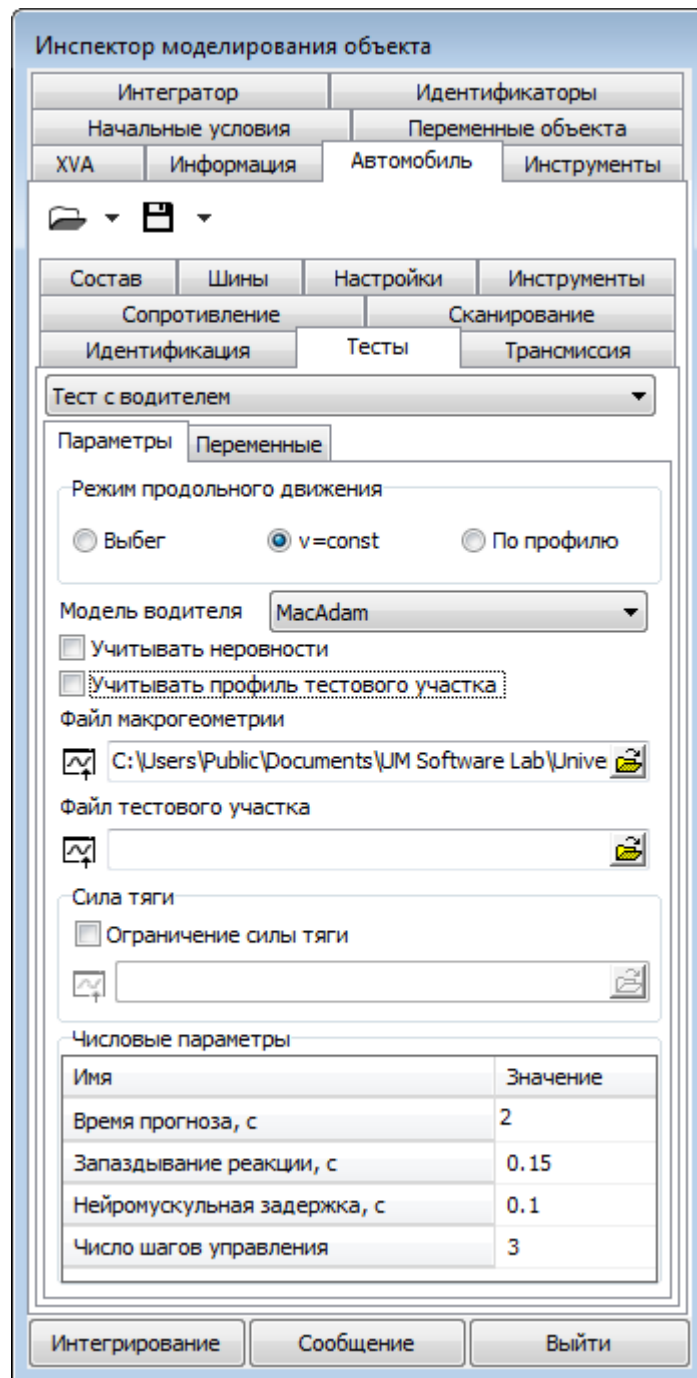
Инспектор моделирования объекта

Интегратор | Идентификаторы
Начальные условия | Переменные объекта
XVA | Информация | Автомобиль | Инструменты

Состав | Шины | Настройки | Инструменты
Сопротивление | Сканирование
Идентификация | Тесты | Трансмиссия

Тест с водителем

Параметры | Переменные

Режим продольного движения
Выбег
v=const
По профилю

Модель водителя MacAdam
Учитывать неровности
Учитывать профиль тестового участка
Файл макрогеометрии
C:\Users\Public\Documents\UM Software Lab\Unive
Файл тестового участка

Сила тяги
Ограничение силы тяги

Числовые параметры

| Имя | Значение |
|---|---|
| Время прогноза, с | 2 |
| Запаздывание реакции, с | 0.15 |
| Нейромускульная задержка, с | 0.1 |
| Число шагов управления | 3 |

Интегрирование | Сообщение | Выйти